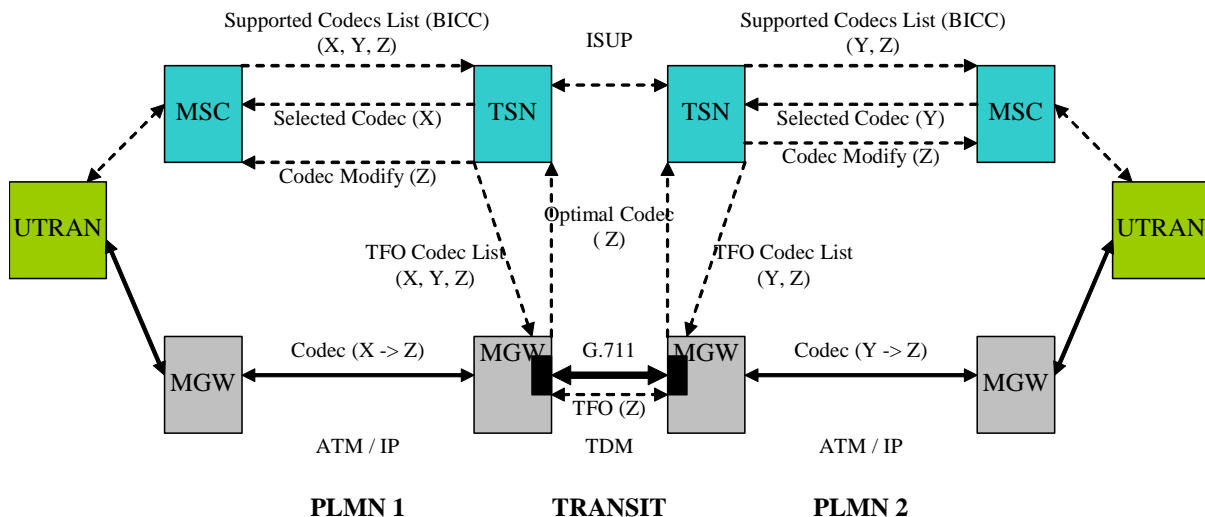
Supported Codecs List (BICC)
(X, Y, Z)

ISUP

Supported Codecs List (BICC)
(Y, Z)

MSC

TSN

TSN

MSC

Selected Codec (X)

Selected Codec (Y)

Codec Modify (Z)

Codec Modify (Z)

UTRAN

Optimal Codec
( Z)

UTRAN

TFO Codec List
(X, Y, Z)

TFO Codec List
(Y, Z)

MGW

Codec (X -> Z)

MGW

G.711

MGW

Codec (Y -> Z)

MGW

TFO (Z)

ATM / IP

TDM

ATM / IP

PLMN 1

TRANSIT

PLMN 2